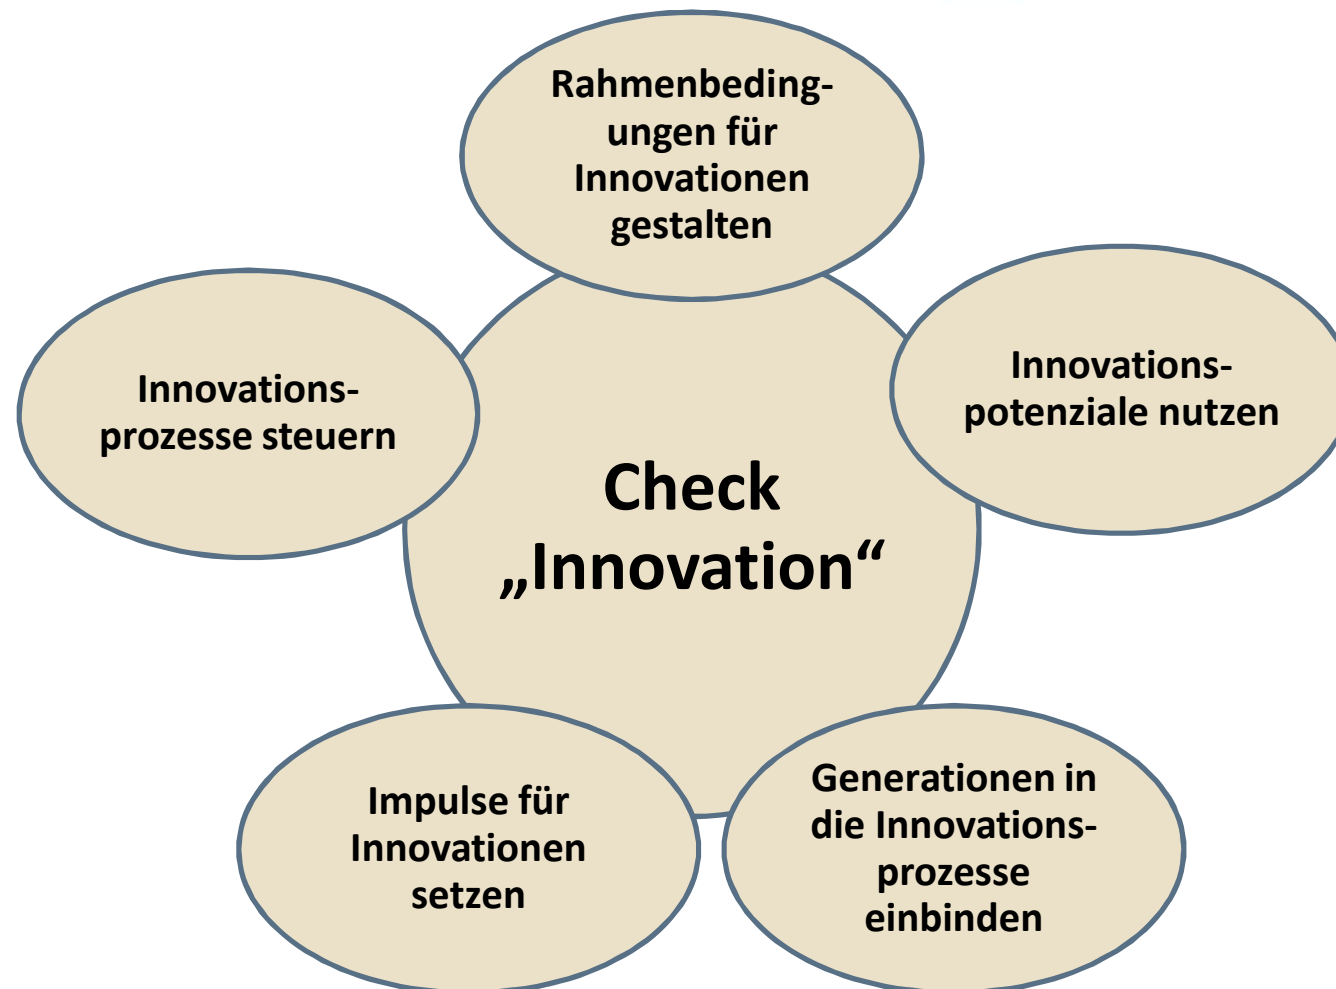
Rahmenbedingungen für Innovationen gestalten

Innovationsprozesse steuern

Innovationspotenziale nutzen

Check „Innovation“

Impulse für Innovationen setzen

Generationen in die Innovationsprozesse einbinden